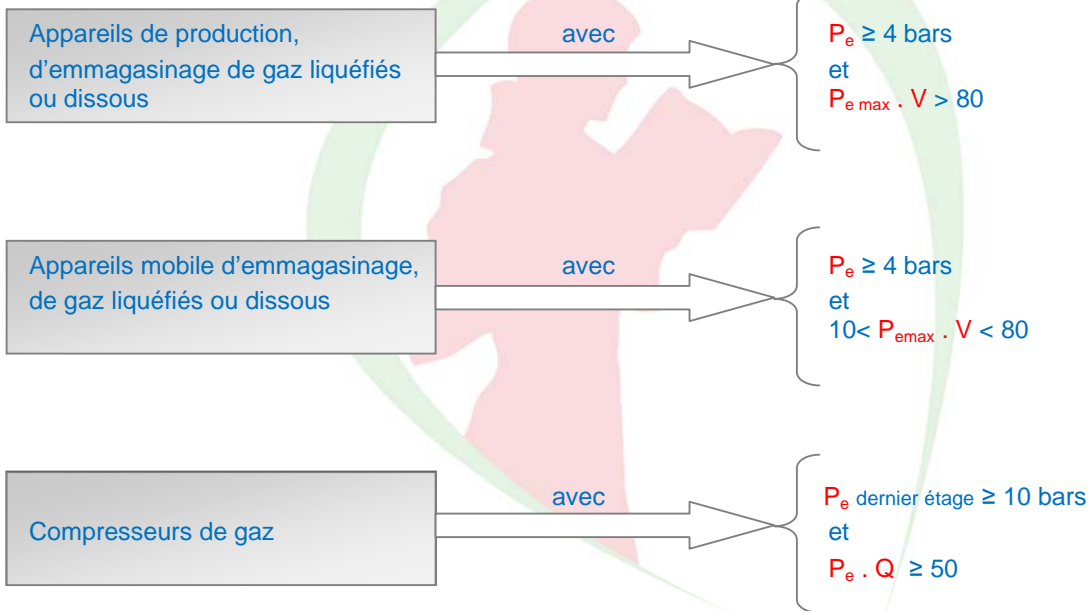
Appareils de production, d’emmagasinage de gaz liquéfiés ou dissous

avec

$P_e$ ≥ 4 bars
et
$P_{e\ max}$ . V > 80

Appareils mobile d’emmagasinage, de gaz liquéfiés ou dissous

avec

$P_e$ ≥ 4 bars
et
10< $P_{emax}$ . V < 80

Compresseurs de gaz

avec

$P_{e\ dernier\ étage}$ ≥ 10 bars
et
$P_e$ . Q ≥ 50